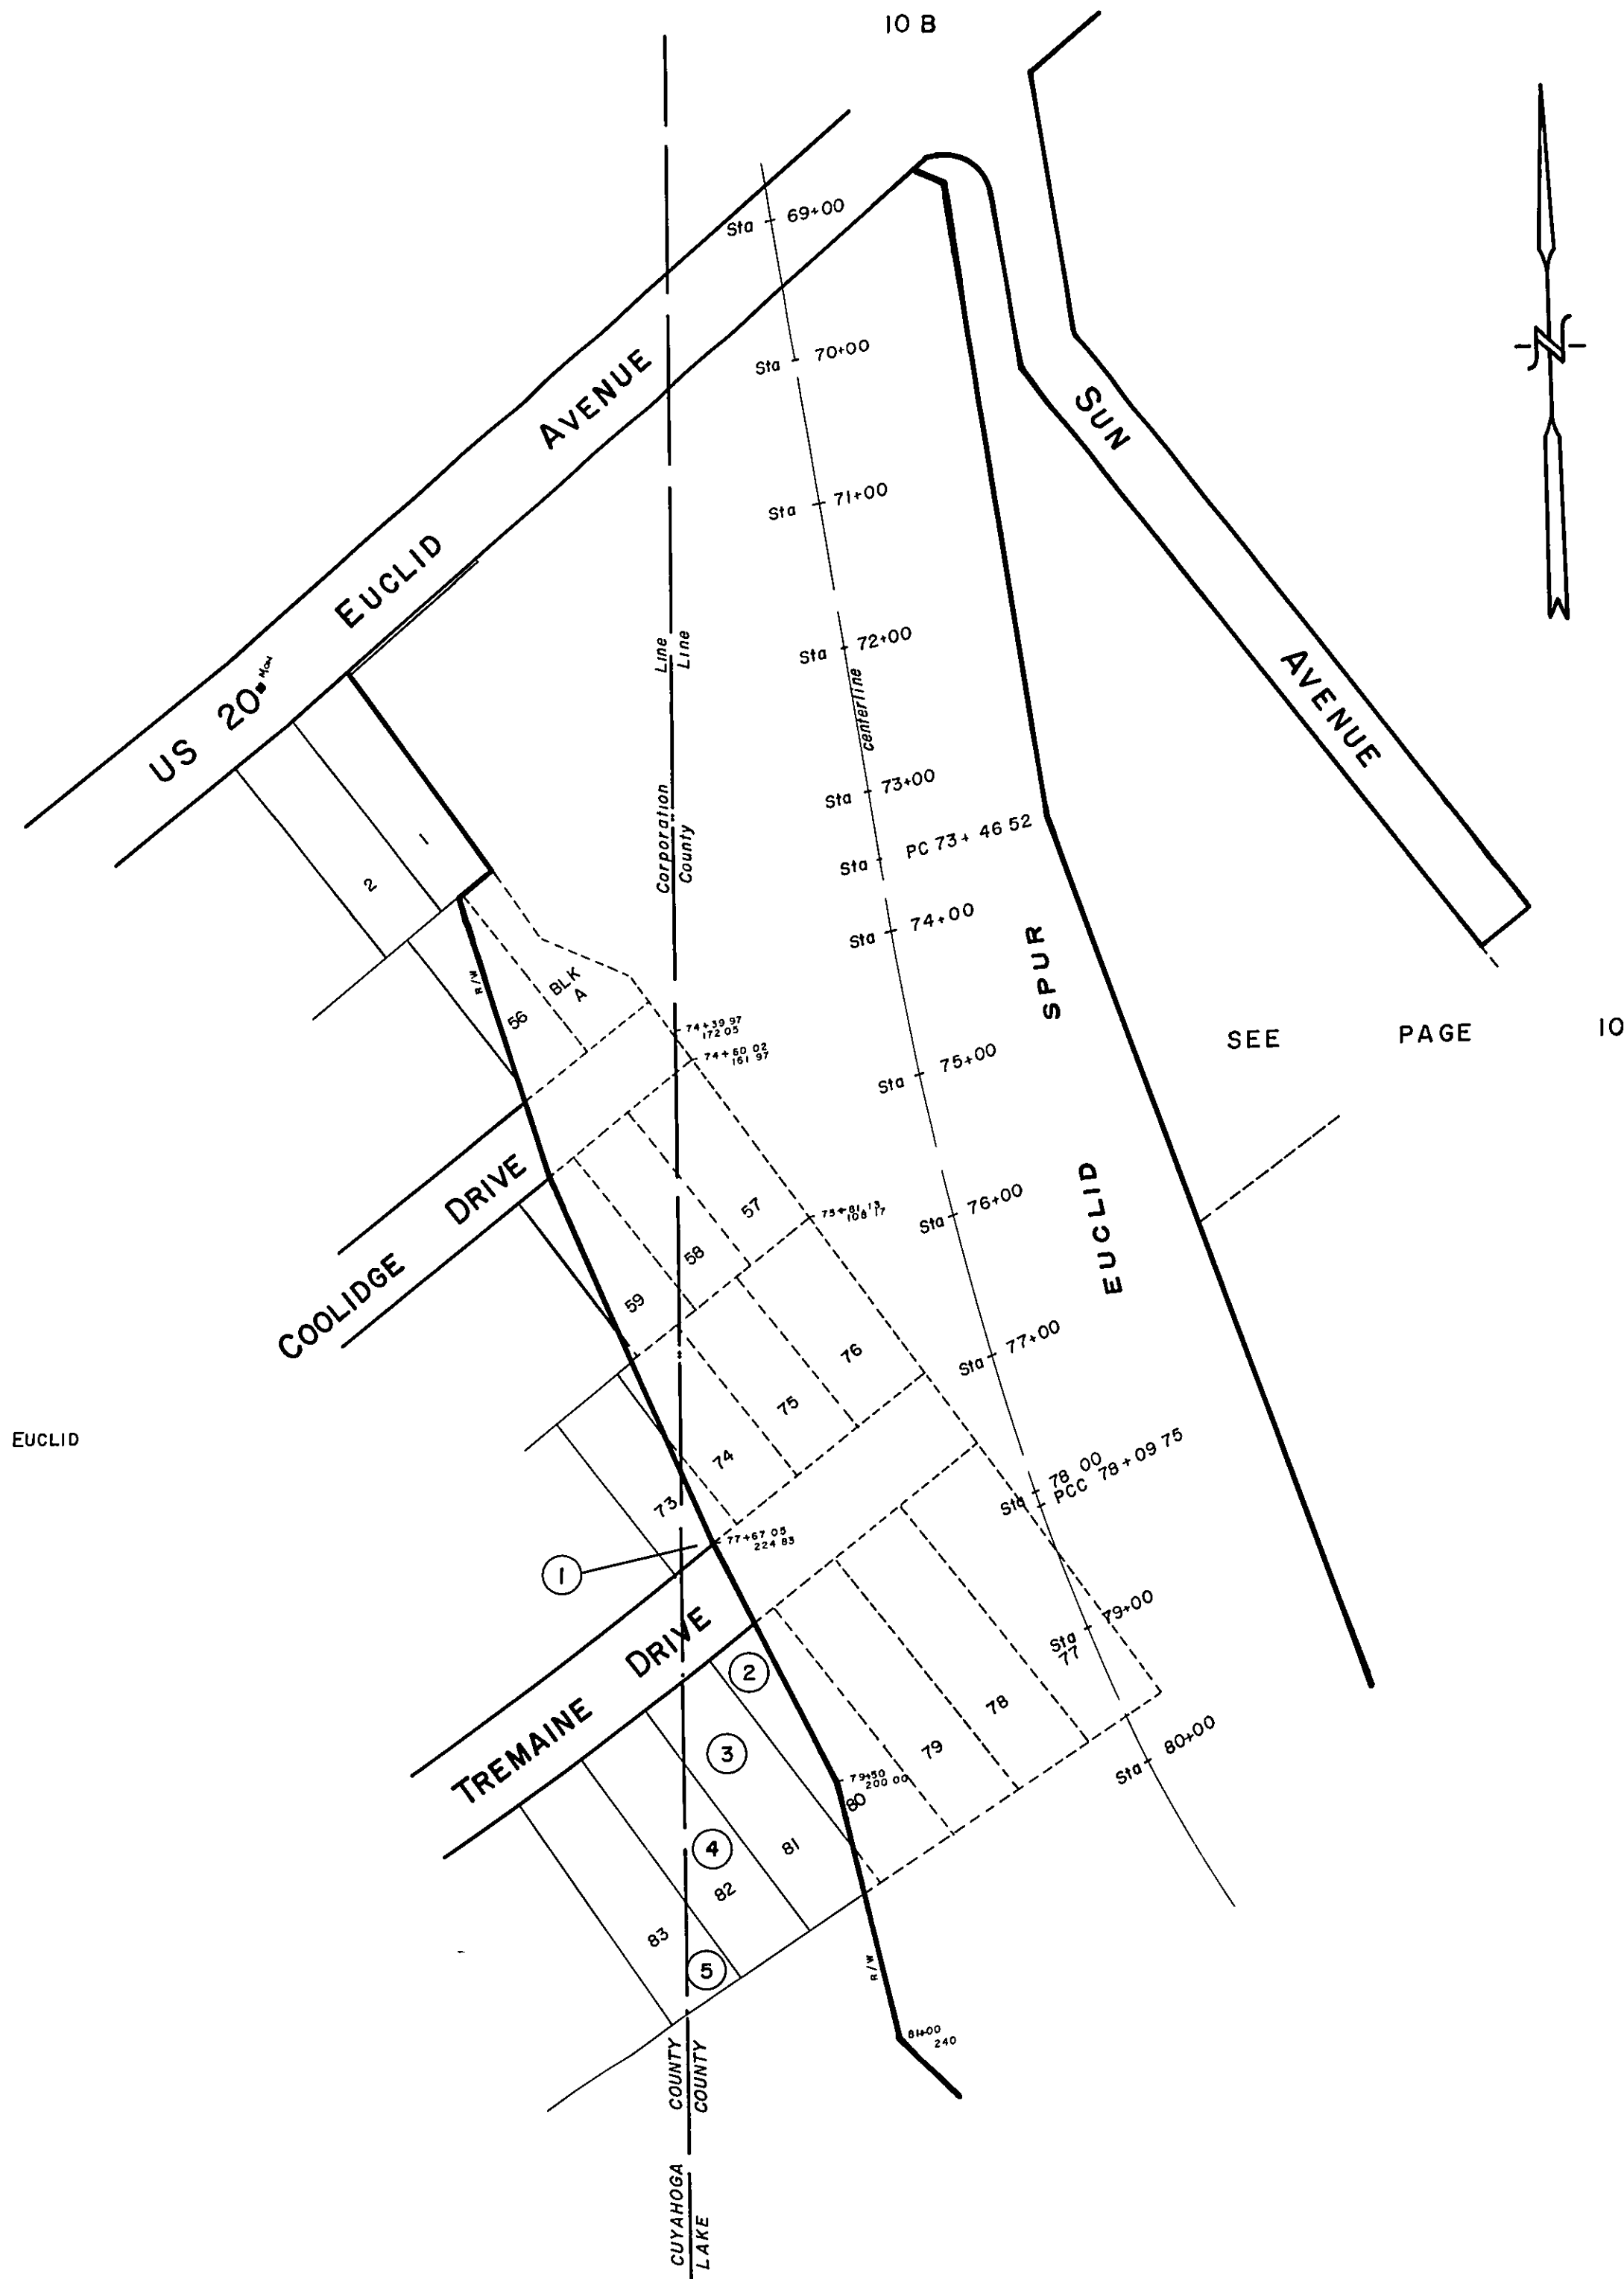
10 B

US 20 EUCLID AVENUE

SUN AVENUE

N

Sta 69+00
Sta 70+00
Sta 71+00
Sta 72+00
centerline
Sta 73+00
Sta PC 73+ 46 52
Sta 74+00
Sta 75+00
Sta 76+00
Sta 77+00
Sta 78 00
PCC 78+09 75
Sta 79+00
Sta 80+00

Corporation Line
County Line

EUCLID SPUR

SEE PAGE 10

1
2
R/W
56
BLK A
74+39 97
172 05
74+60 02
161 97
57
58
59
75+81 13
108 17
76
75
74
73
77+67 05
224 83

COOLIDGE DRIVE

EUCLID

1
2
3
4
5

TREMAINE DRIVE

77
78
79
80
79+50
200 00
81
82
83
R/W
81+00
240

COUNTY
COUNTY

CUYAHOGA
LAKE